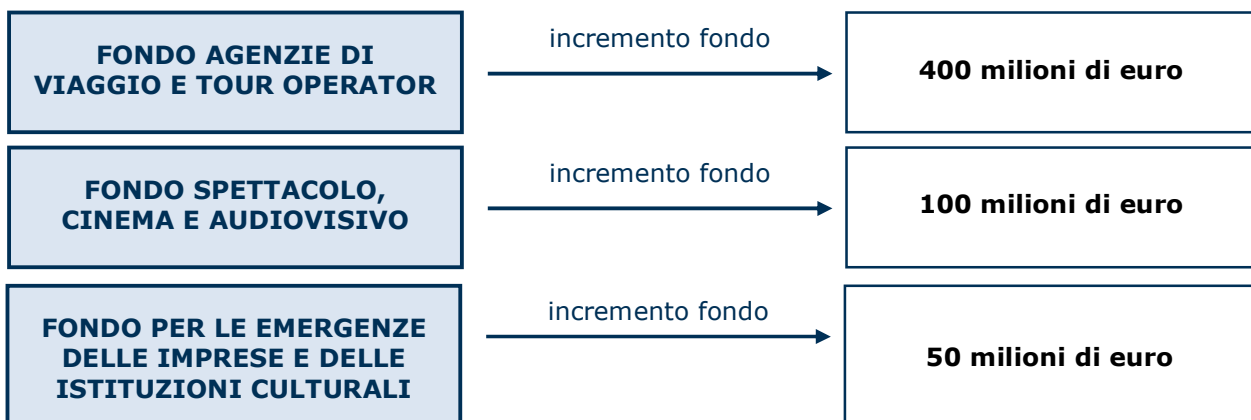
FONDO AGENZIE DI VIAGGIO E TOUR OPERATOR

incremento fondo

400 milioni di euro

FONDO SPETTACOLO, CINEMA E AUDIOVISIVO

incremento fondo

100 milioni di euro

FONDO PER LE EMERGENZE DELLE IMPRESE E DELLE ISTITUZIONI CULTURALI

incremento fondo

50 milioni di euro